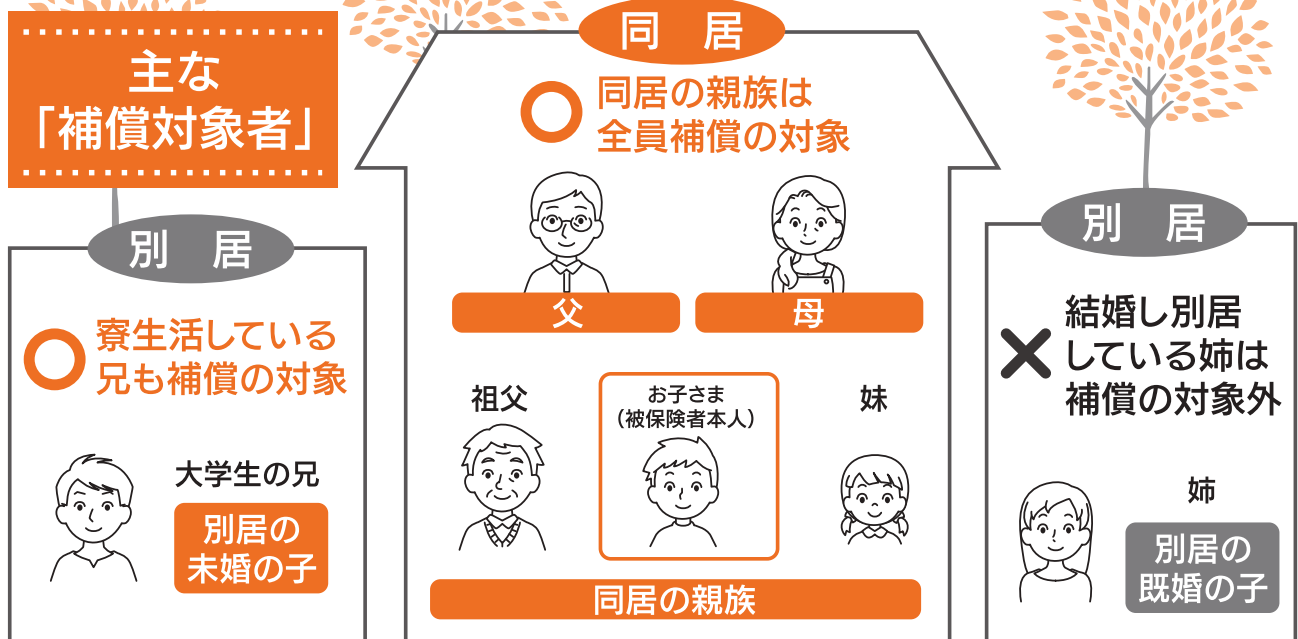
主な
「補償対象者」

別　居

○ 寮生活している兄も補償の対象

大学生の兄

別居の未婚の子

同　居

○ 同居の親族は全員補償の対象

父

母

祖父

お子さま
（被保険者本人）

妹

同居の親族

別　居

✕ 結婚し別居している姉は補償の対象外

姉

別居の既婚の子